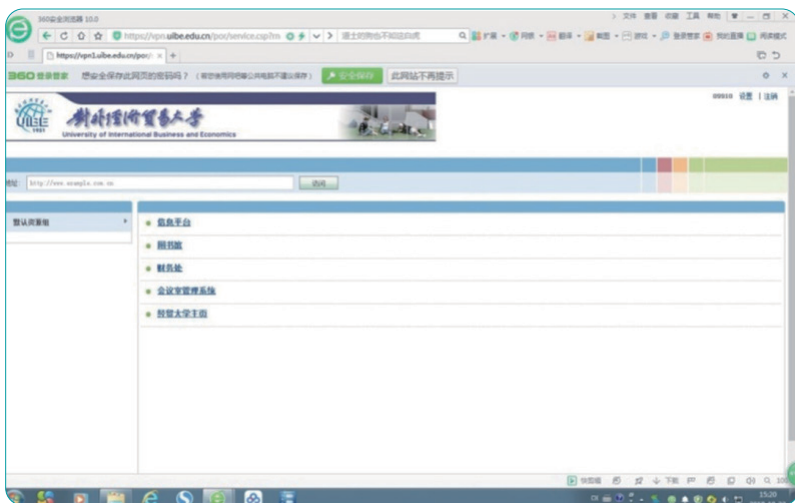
360安全浏览器 10.0

文件 查看 收藏 工具 帮助

https://vpn.uibe.edu.cn/por/service.csp?rn

https://vpn1.uibe.edu.cn/por/ ×

360 登录管家 想安全保存此网页的密码吗？ 安全保存 此网站不再提示

1951

对外经济贸易大学
University of International Business and Economics

设置 | 注销

地址: http://www.example.com.cn 访问

默认资源组

信息平台

图书馆

财务处

会议室管理系统

贸易大学主页

快剪辑 下载

15:20